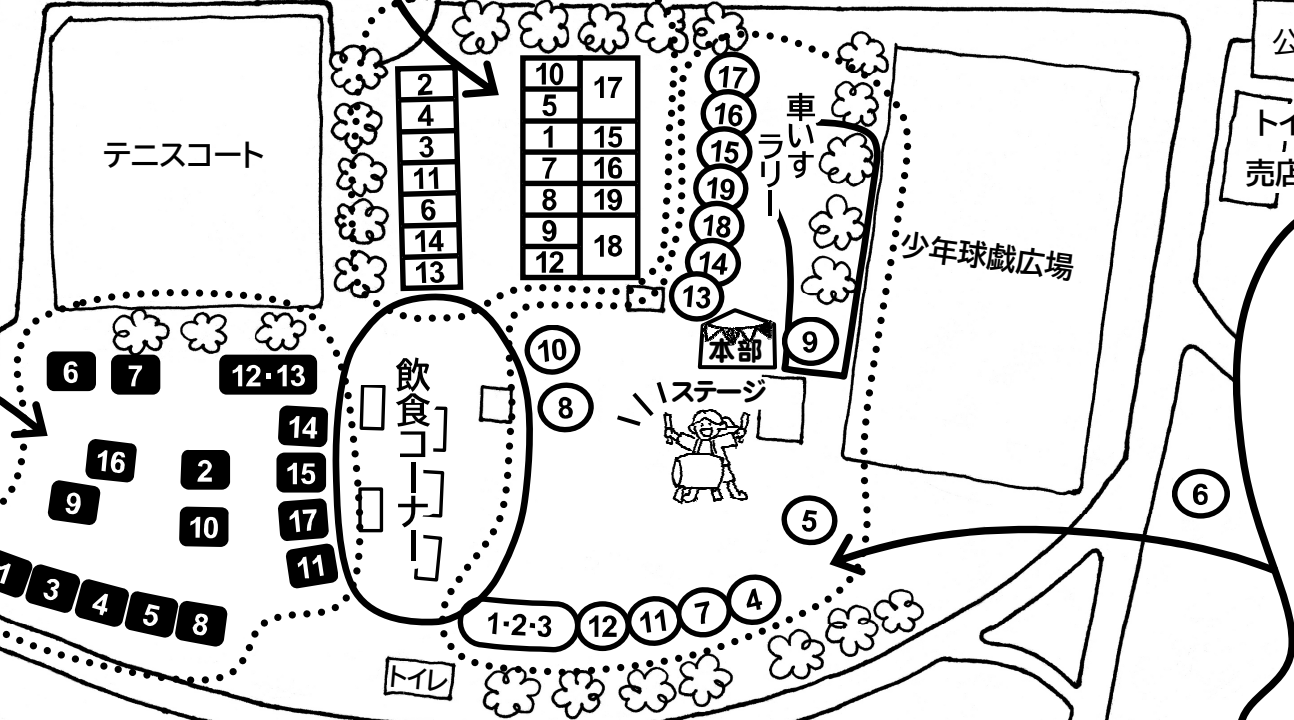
テニスコート

2
4
3
11
6
14
13

| 10 | 17 |
|---|---|
| 5 | |
| 1 | 15 |
| 7 | 16 |
| 8 | 19 |
| 9 | 18 |
| 12 | |

17
16
15
19
18
14
13

車いすラリー

9

少年球戯広場

公

トイレ・売店

本部

ステージ

飲食コーナー

10
8
5
6

6 7 12・13
14
16 2 15
9 10 17
11
1 3 4 5 8

1・2・3 12 11 7 4

トイレ